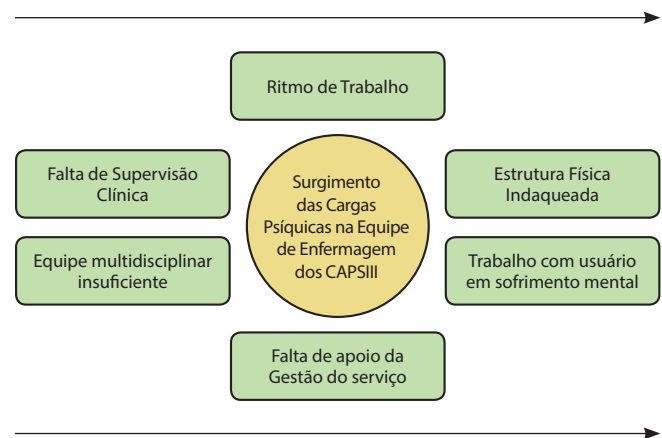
Ritmo de Trabalho

Falta de Supervisão Clínica

Surgimento das Cargas Psíquicas na Equipe de Enfermagem dos CAPSIII

Estrutura Física Indaqueada

Equipe multidisciplinar insuficiente

Trabalho com usuário em sofrimento mental

Falta de apoio da Gestão do serviço